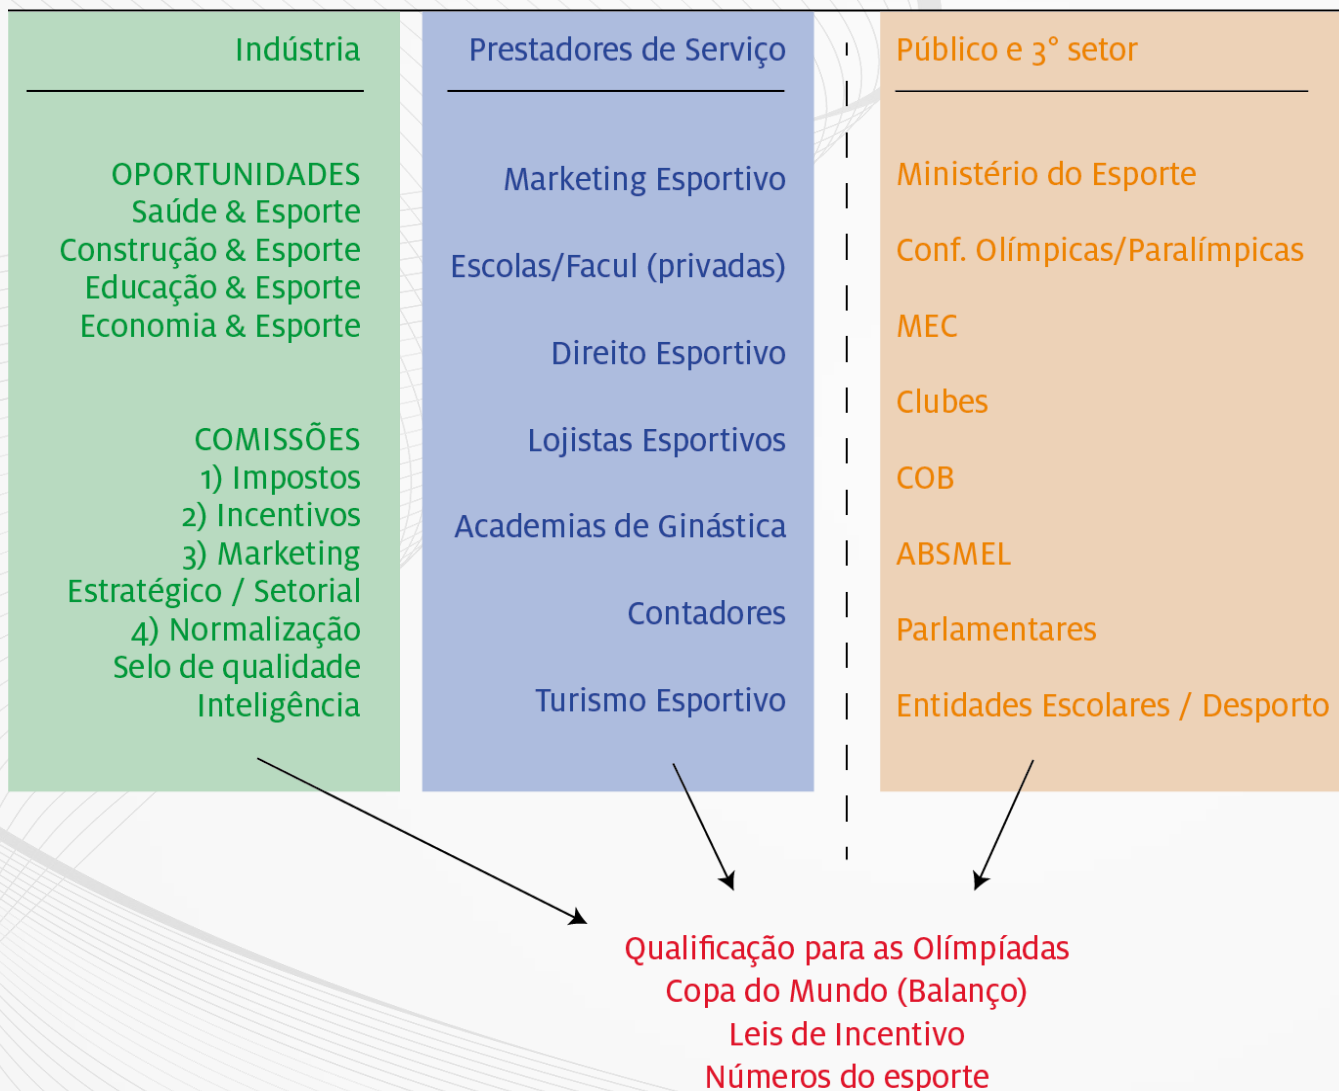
Indústria

OPORTUNIDADES
Saúde & Esporte
Construção & Esporte
Educação & Esporte
Economia & Esporte

COMISSÕES
1) Impostos
2) Incentivos
3) Marketing Estratégico / Setorial
4) Normalização
Selo de qualidade
Inteligência

Prestadores de Serviço

Marketing Esportivo

Escolas/Facul (privadas)

Direito Esportivo

Lojistas Esportivos

Academias de Ginástica

Contadores

Turismo Esportivo

Público e 3° setor

Ministério do Esporte

Conf. Olímpicas/Paralímpicas

MEC

Clubes

COB

ABSMEL

Parlamentares

Entidades Escolares / Desporto

Qualificação para as Olímpiadas
Copa do Mundo (Balanço)
Leis de Incentivo
Números do esporte